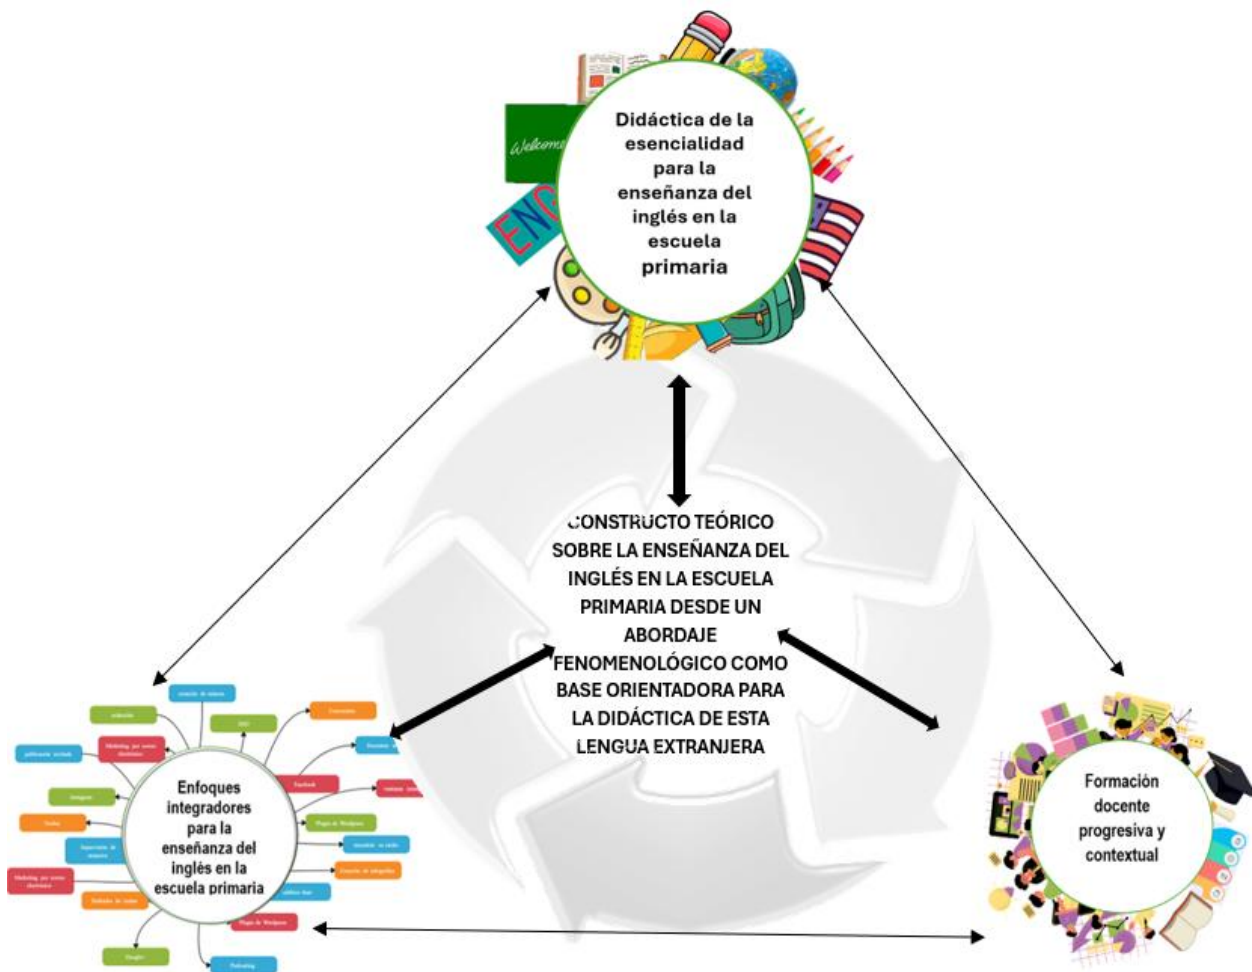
Didáctica de la esencialidad para la enseñanza del inglés en la escuela primaria

CONSTRUCTO TEÓRICO SOBRE LA ENSEÑANZA DEL INGLÉS EN LA ESCUELA PRIMARIA DESDE UN ABORDAJE FENOMENOLÓGICO COMO BASE ORIENTADORA PARA LA DIDÁCTICA DE ESTA LENGUA EXTRANJERA

Enfoques integradores para la enseñanza del inglés en la escuela primaria

Formación docente progresiva y contextual